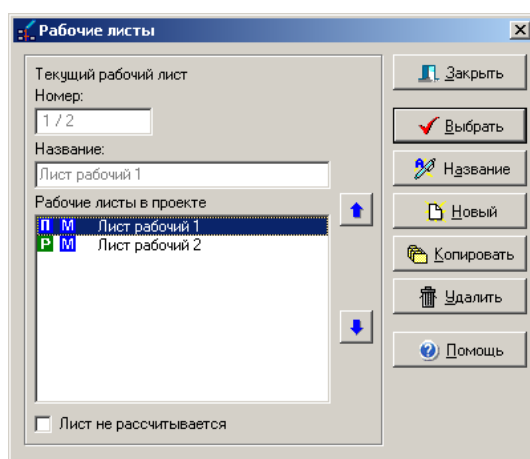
Рабочие листы

Текущий рабочий лист
Номер:
1 / 2
Название:
Лист рабочий 1
Рабочие листы в проекте
П М Лист рабочий 1
Р М Лист рабочий 2

Лист не рассчитывается

Закрыть
Выбрать
Название
Новый
Копировать
Удалить
Помощь